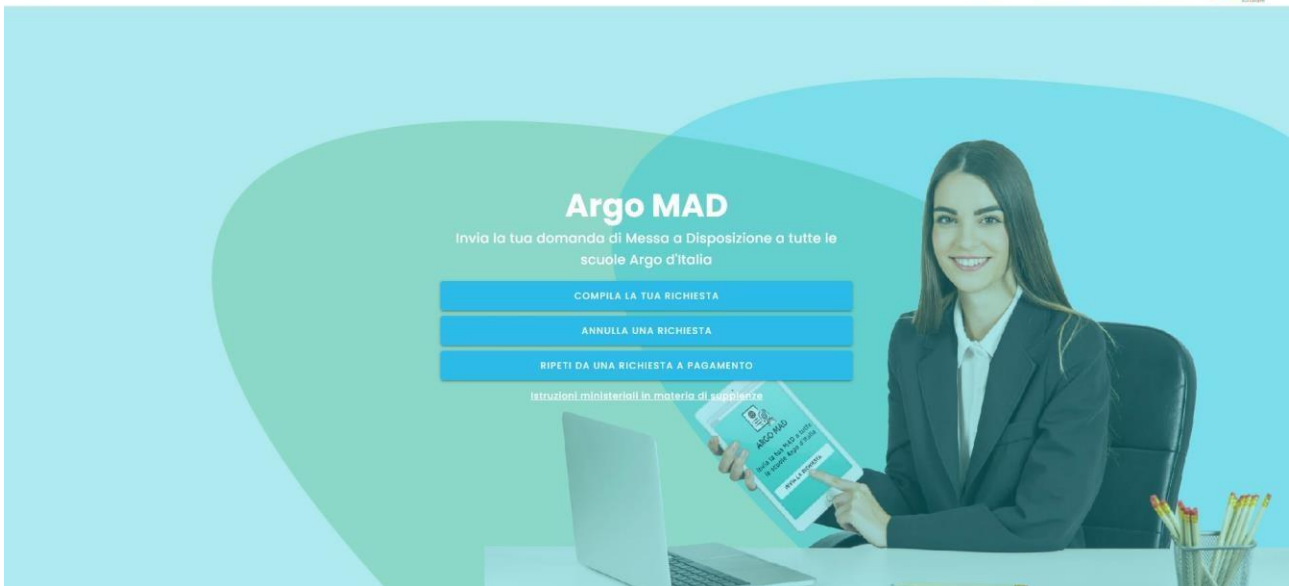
Argo MAD

Invia la tua domanda di Messa a Disposizione a tutte le scuole Argo d'Italia

COMPILA LA TUA RICHIESTA

ANNULLA UNA RICHIESTA

RIPETI DA UNA RICHIESTA A PAGAMENTO

Istruzioni ministeriali in materia di supplenze

ARGO MAD

Invia la tua MAD a tutte le scuole Argo d'Italia

INVIA LA RICHIESTA